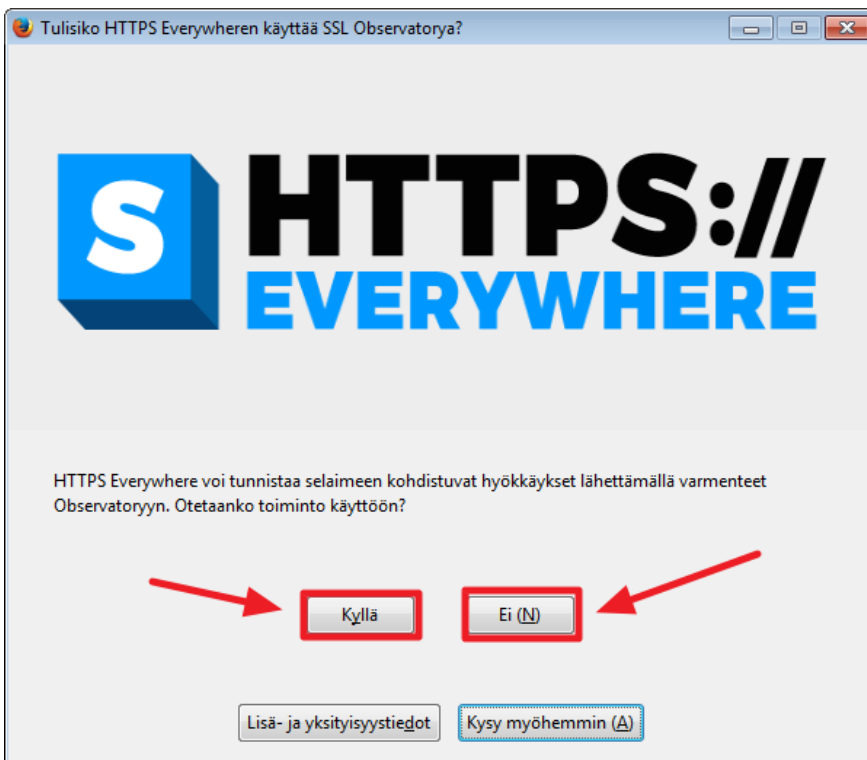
Tulisiko HTTPS Everywheren käyttää SSL Observatorya?

S HTTPS://
EVERYWHERE

HTTPS Everywhere voi tunnistaa selaimeen kohdistuvat hyökkäykset lähettämällä varmenteet Observatoryyn. Otetaanko toiminto käyttöön?

Kyllä

Ei (N)

Lisä- ja yksityisyystiedot

Kysy myöhemmin (A)